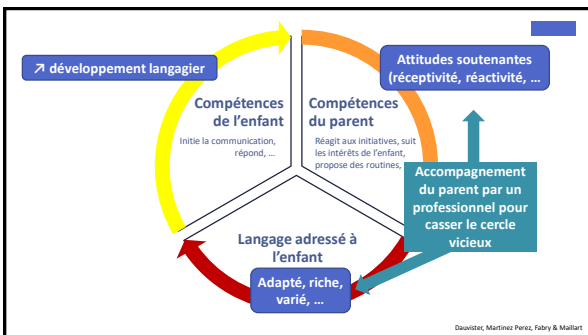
↗ développement langagier

Attitudes soutenantes (réceptivité, réactivité, …

Compétences de l'enfant

Initie la communication, répond, …

Compétences du parent

Réagit aux initiatives, suit les intérêts de l'enfant, propose des routines, …

Accompagnement du parent par un professionnel pour casser le cercle vicieux

Langage adressé à l'enfant

Adapté, riche, varié, …

Dauvister, Martinez Perez, Fabry & Maillart